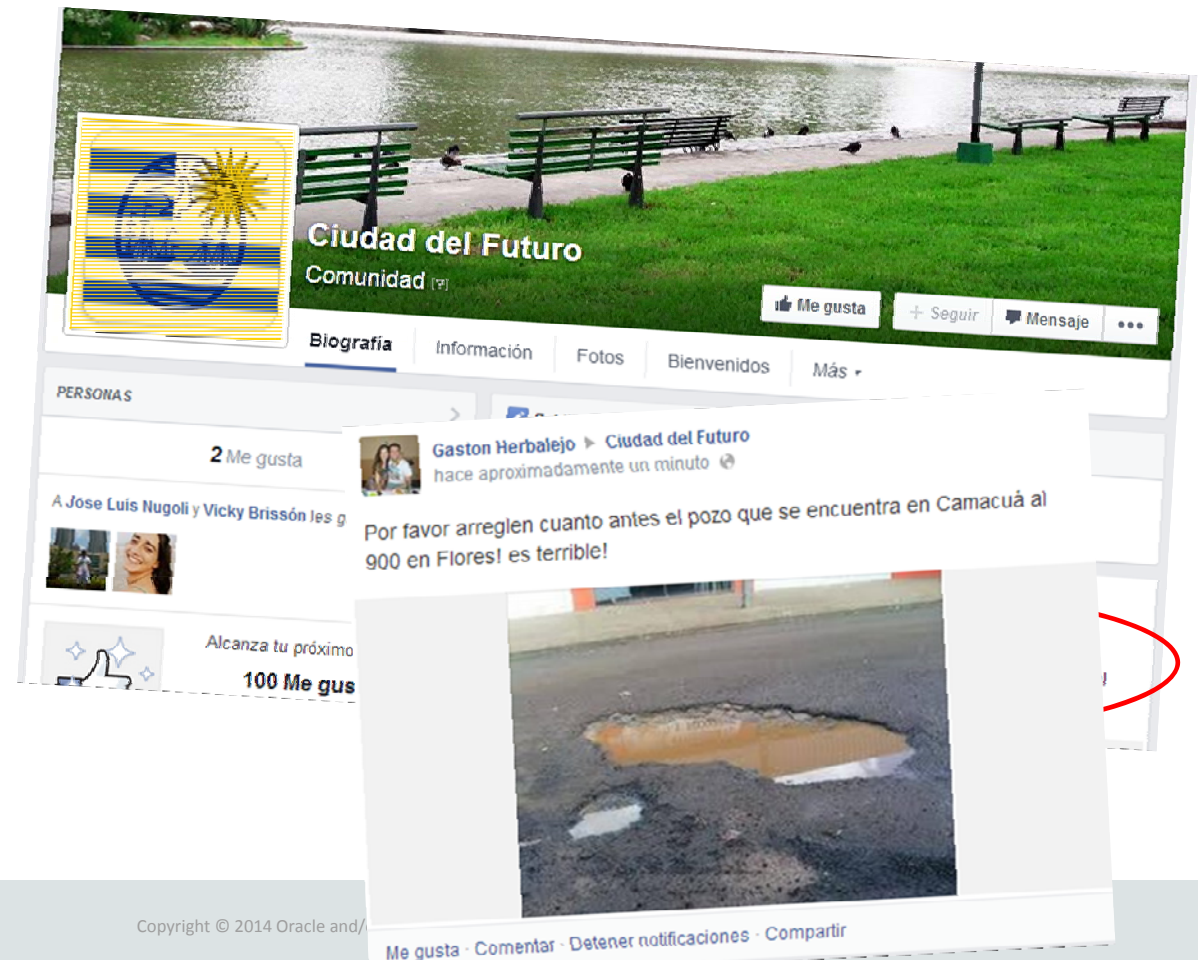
Ciudad del Futuro
Comunidad

Me gusta
+ Seguir
Mensaje
•••

Biografía
Información
Fotos
Bienvenidos
Más

PERSONAS

2 Me gusta

A Jose Luis Nugoli y Vicky Brissón les g

Alcanza tu próximo
100 Me gus

Gaston Herbalejo ▸ Ciudad del Futuro
hace aproximadamente un minuto

Por favor arreglen cuanto antes el pozo que se encuentra en Camacuá al 900 en Flores! es terrible!

Me gusta · Comentar · Detener notificaciones · Compartir

Copyright © 2014 Oracle and/